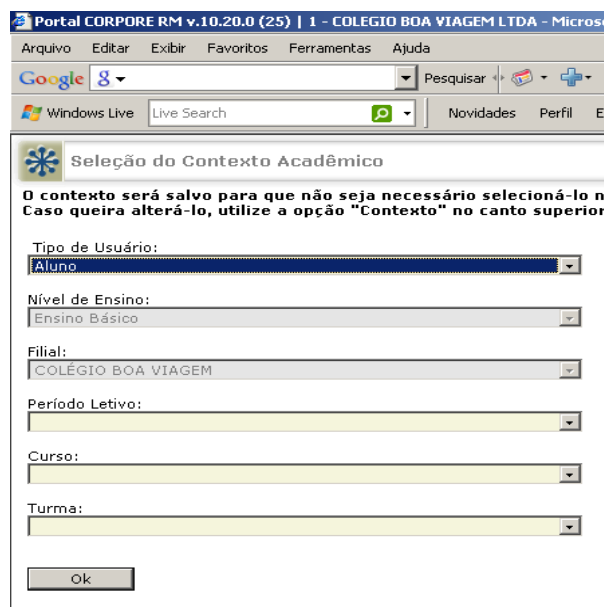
Portal CORPORE RM v.10.20.0 (25) | 1 - COLEGIO BOA VIAGEM LTDA - Microso

Arquivo Editar Exibir Favoritos Ferramentas Ajuda

Google 8 Pesquisar

Windows Live Live Search Novidades Perfil E

Seleção do Contexto Acadêmico

O contexto será salvo para que não seja necessário selecioná-lo n
Caso queira alterá-lo, utilize a opção "Contexto" no canto superior

Tipo de Usuário:
Aluno

Nível de Ensino:
Ensino Básico

Filial:
COLÉGIO BOA VIAGEM

Período Letivo:

Curso:

Turma:

Ok